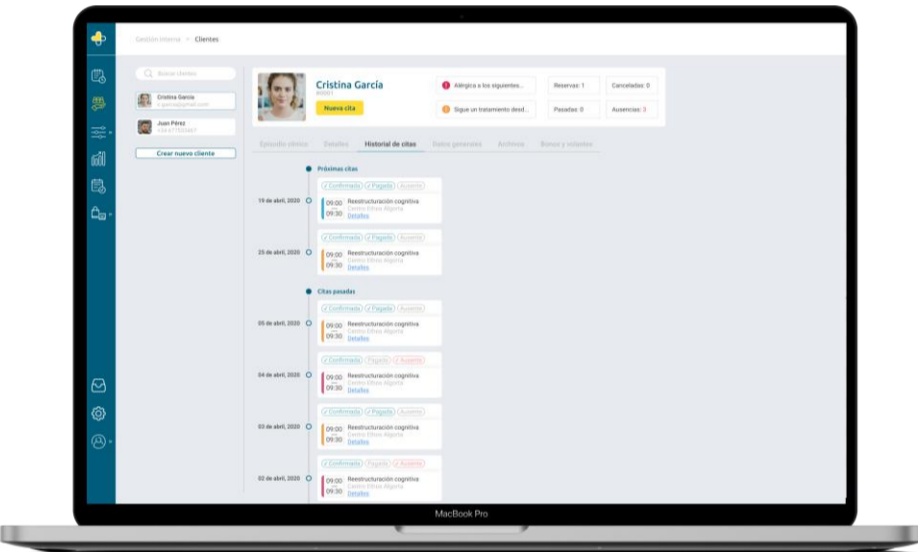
Gestión interna > Clientes

Buscar clientes

Cristina García
c.garcia@gmail.com

Juan Pérez
+34 671555661

Crear nuevo cliente

Cristina García
#0001
Nueva cita

Alérgica a los siguientes...
Sigue un tratamiento desd...

Reservas: 1
Canceladas: 0
Pasadas: 0
Ausencias: 3

Episodio clínico | Detalles | Historial de citas | Datos generales | Archivos | Bonos y adeudos

Próximas citas

19 de abril, 2020
Confirmada | Pagada | Ausente
09:00 09:30 Reestructuración cognitiva
Centro Ethos Algorta
Detalles

25 de abril, 2020
Confirmada | Pagada | Ausente
09:00 09:30 Reestructuración cognitiva
Centro Ethos Algorta
Detalles

Citas pasadas

05 de abril, 2020
Confirmada | Pagada | Ausente
09:00 09:30 Reestructuración cognitiva
Centro Ethos Algorta
Detalles

04 de abril, 2020
Confirmada | Pagada | Ausente
09:00 09:30 Reestructuración cognitiva
Centro Ethos Algorta
Detalles

03 de abril, 2020
Confirmada | Pagada | Ausente
09:00 09:30 Reestructuración cognitiva
Centro Ethos Algorta
Detalles

02 de abril, 2020
Confirmada | Pagada | Ausente
09:00 09:30 Reestructuración cognitiva
Centro Ethos Algorta
Detalles

MacBook Pro